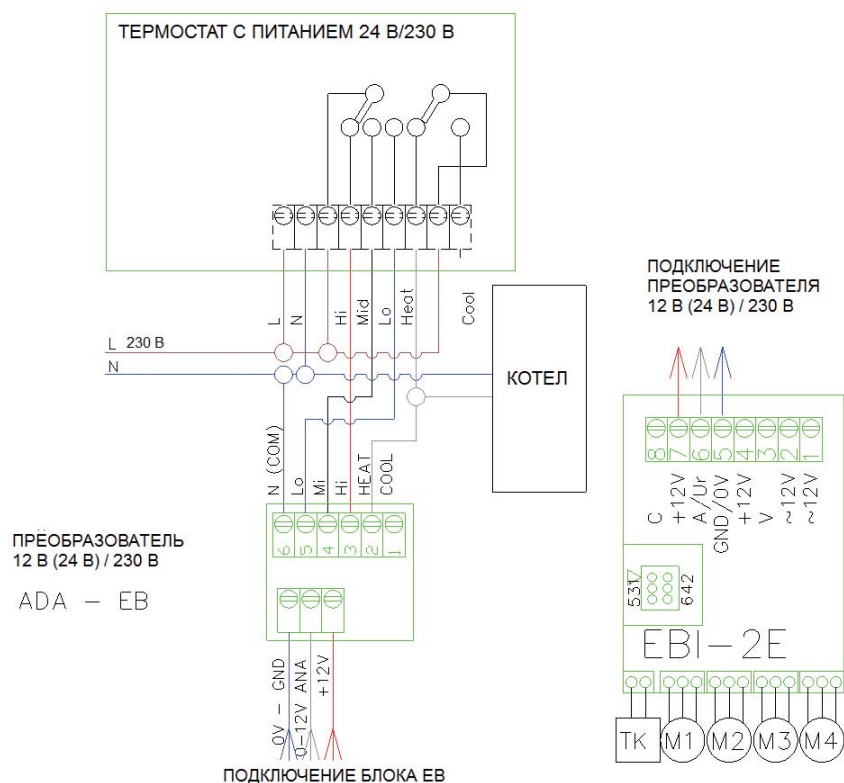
ТЕРМОСТАТ С ПИТАНИЕМ 24 В/230 В

L N Hi Mid Lo Heat Cool

L 230 В
N

КОТЕЛ

N (COM) Lo Mi Hi HEAT COOL

6 5 4 3 2 1

ПРЕОБРАЗОВАТЕЛЬ
12 В (24 В) / 230 В

ADA — EB

0V — GND
0—12V ANA
+12V

ПОДКЛЮЧЕНИЕ БЛОКА ЕВ

ПОДКЛЮЧЕНИЕ
ПРЕОБРАЗОВАТЕЛЯ
12 В (24 В) / 230 В

8 7 6 5 4 3 2 1

C
+12V
A/Ur
GND/0V
+12V
V
~12V
~12V

531
642

EBI—2E

TK M1 M2 M3 M4